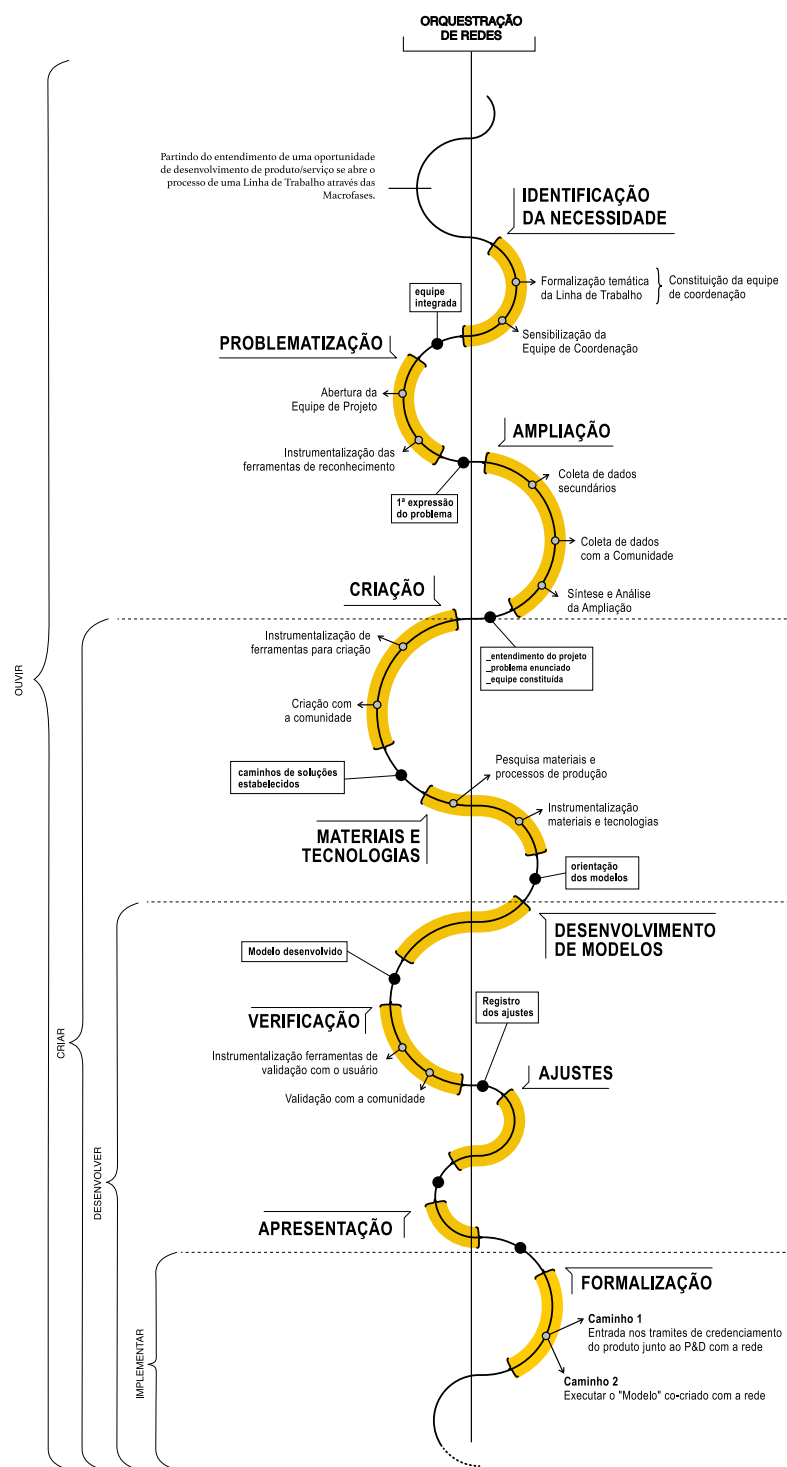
ORQUESTRAÇÃO DE REDES

Partindo do entendimento de uma oportunidade de desenvolvimento de produto/serviço se abre o processo de uma Linha de Trabalho através das Macrofases.

IDENTIFICAÇÃO DA NECESSIDADE

Formalização temática da Linha de Trabalho

Constituição da equipe de coordenação

Sensibilização da Equipe de Coordenação

equipe integrada

PROBLEMATIZAÇÃO

Abertura da Equipe de Projeto

Instrumentalização das ferramentas de reconhecimento

1ª expressão do problema

AMPLIAÇÃO

Coleta de dados secundários

Coleta de dados com a Comunidade

Síntese e Análise da Ampliação

CRIAÇÃO

_entendimento do projeto
_problema enunciado
_equipe constituída

Instrumentalização de ferramentas para criação

Criação com a comunidade

caminhos de soluções estabelecidos

Pesquisa materiais e processos de produção

Instrumentalização materiais e tecnologias

MATERIAIS E TECNOLOGIAS

orientação dos modelos

DESENVOLVIMENTO DE MODELOS

Modelo desenvolvido

Registro dos ajustes

VERIFICAÇÃO

Instrumentalização ferramentas de validação com o usuário

Validação com a comunidade

AJUSTES

APRESENTAÇÃO

FORMALIZAÇÃO

Caminho 1
Entrada nos tramites de credenciamento do produto junto ao P&D com a rede

Caminho 2
Executar o "Modelo" co-criado com a rede

OUVIR

CRIAR

DESENVOLVER

IMPLEMENTAR